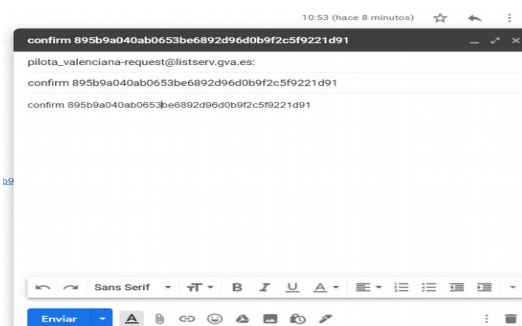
10:53 (hace 8 minutos)

confirm 895b9a040ab0653be6892d96d0b9f2c5f9221d91

pilota_valenciana-request@listserv.gva.es:

confirm 895b9a040ab0653be6892d96d0b9f2c5f9221d91

confirm 895b9a040ab0653be6892d96d0b9f2c5f9221d91

b9

Sans Serif

Enviar